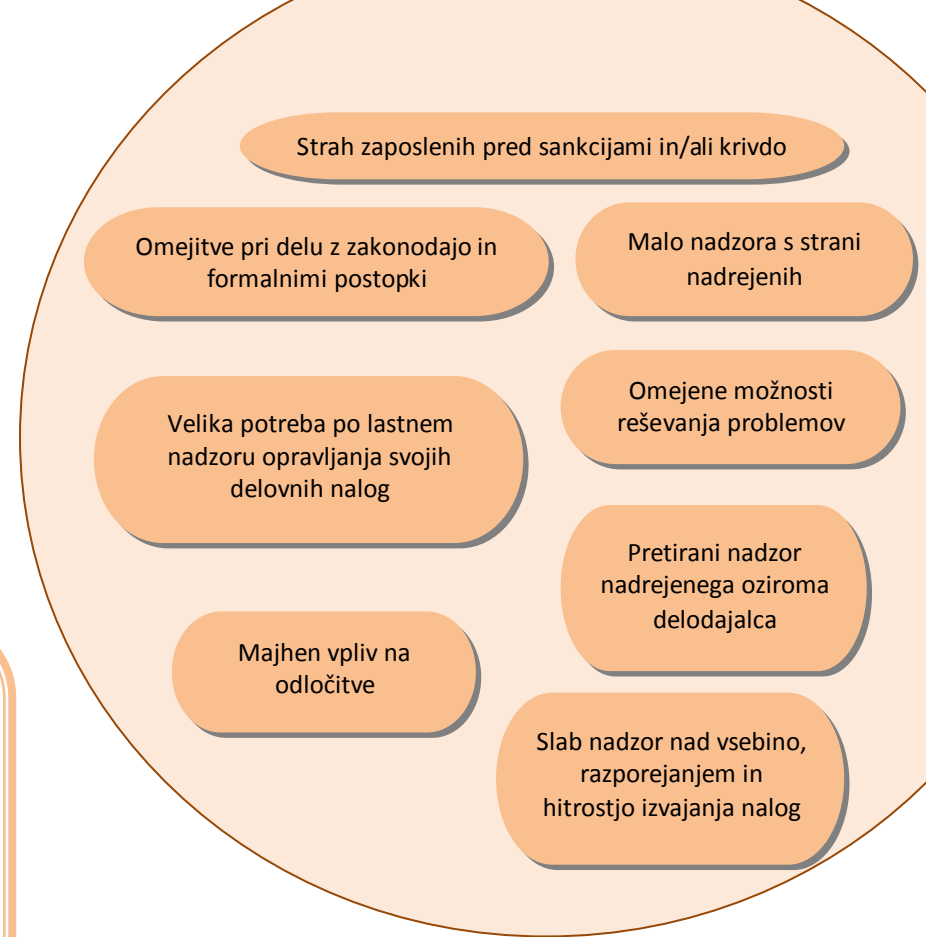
Strah zaposlenih pred sankcijami in/ali krivdo

Omejitve pri delu z zakonodajo in formalnimi postopki

Malo nadzora s strani nadrejenih

Velika potreba po lastnem nadzoru opravljanja svojih delovnih nalog

Omejene možnosti reševanja problemov

Pretirani nadzor nadrejenega oziroma delodajalca

Majhen vpliv na odločitve

Slab nadzor nad vsebino, razporejanjem in hitrostjo izvajanja nalog